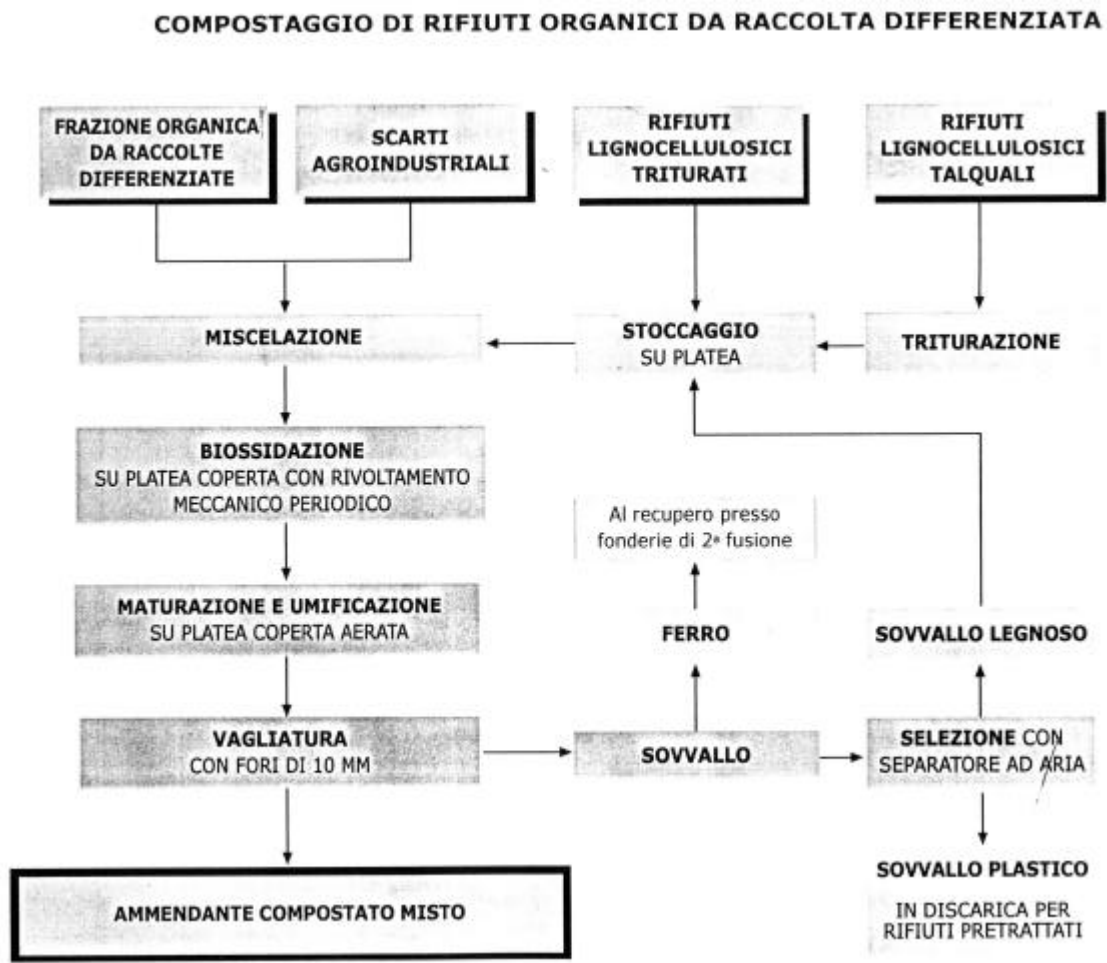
COMPOSTAGGIO DI RIFIUTI ORGANICI DA RACCOLTA DIFFERENZIATA

FRAZIONE ORGANICA DA RACCOLTE DIFFERENZIATE

SCARTI AGROINDUSTRIALI

RIFIUTI LIGNOCELLULOSICI TRITURATI

RIFIUTI LIGNOCELLULOSICI TALQUALI

MISCELAZIONE

STOCCAGGIO SU PLATEA

TRITURAZIONE

BIOSSIDAZIONE SU PLATEA COPERTA CON RIVOLTAMENTO MECCANICO PERIODICO

Al recupero presso fonderie di 2ª fusione

MATURAZIONE E UMIFICAZIONE SU PLATEA COPERTA AERATA

FERRO

SOVVALLO LEGNOSO

VAGLIATURA CON FORI DI 10 MM

SOVVALLO

SELEZIONE CON SEPARATORE AD ARIA

SOVVALLO PLASTICO

IN DISCARICA PER RIFIUTI PRETRATTATI

AMMENDANTE COMPOSTATO MISTO